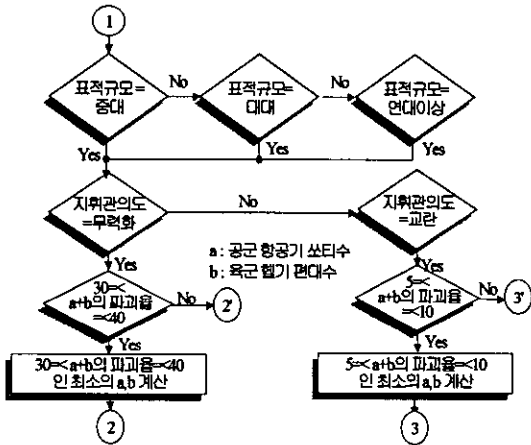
1

표적규모=중대

No

표적규모=대대

No

표적규모=연대이상

Yes

Yes

Yes

지휘관의도=무력화

No

지휘관의도=교란

a : 공군 항공기 쏘티수
b : 육군 헬기 편대수

Yes

30=<a+b의 파괴율=<40

No

2'

Yes

5=<a+b의 파괴율=<10

No

3'

Yes

30=<a+b의 파괴율=<40 인 최소의 a,b 계산

Yes

5=<a+b의 파괴율=<10 인 최소의 a,b 계산

2

3